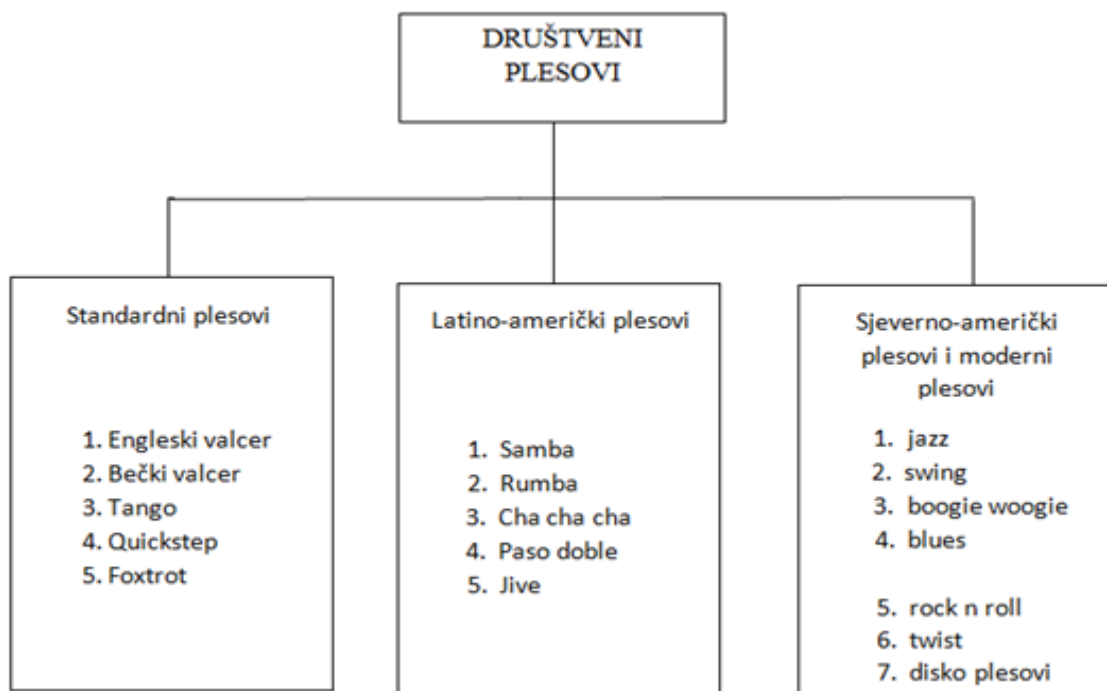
DRUŠTVENI PLESOVI

Standardni plesovi

1. Engleski valcer
2. Bečki valcer
3. Tango
4. Quickstep
5. Foxtrot

Latino-američki plesovi

1. Samba
2. Rumba
3. Cha cha cha
4. Paso doble
5. Jive

Sjeverno-američki plesovi i moderni plesovi

1. jazz
2. swing
3. boogie woogie
4. blues

5. rock n roll
6. twist
7. disko plesovi